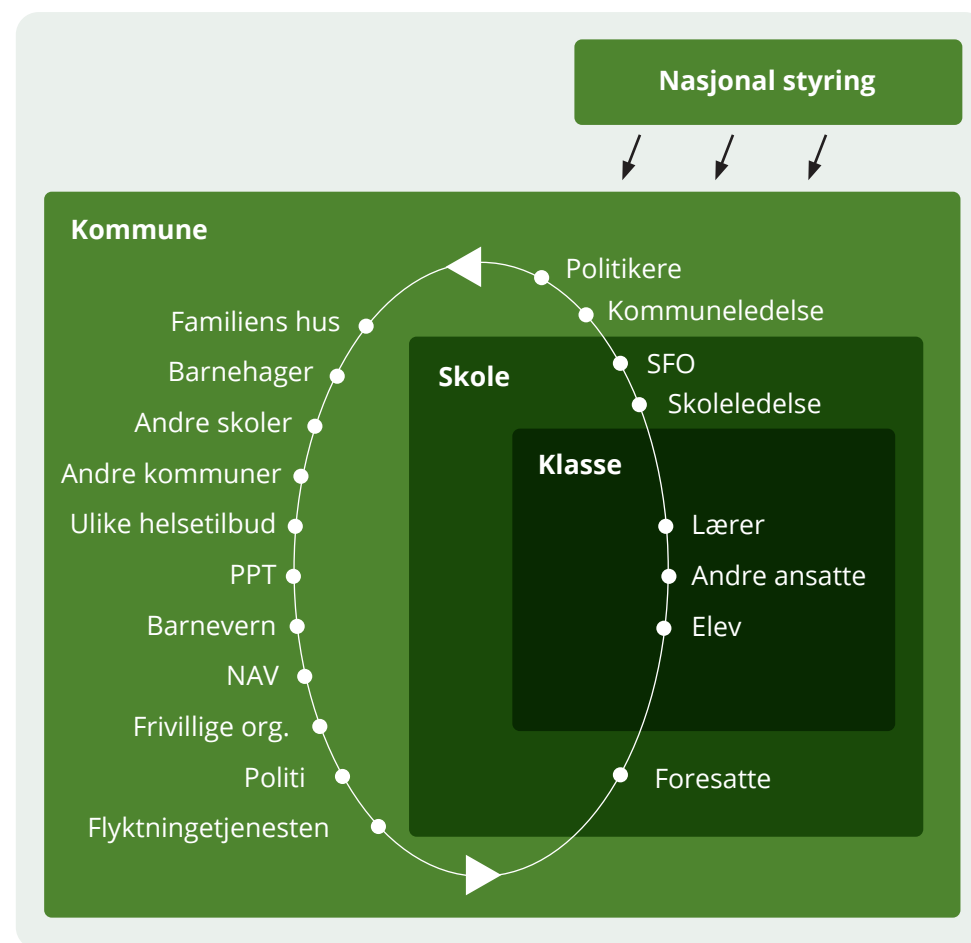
Nasjonal styring

Kommune

Politikere
Kommuneledelse

Familiens hus
Barnehager
Andre skoler
Andre kommuner
Ulike helsetilbud
PPT
Barnevern
NAV
Frivillige org.
Politi
Flyktningetjenesten

Skole

SFO
Skoleledelse

Klasse

Lærer
Andre ansatte
Elev

Foresatte